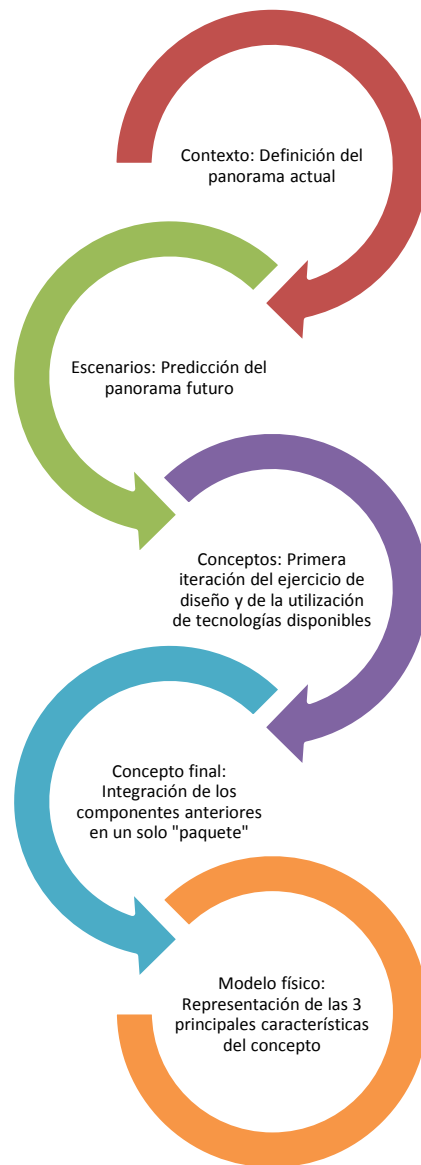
Contexto: Definición del panorama actual

Escenarios: Predicción del panorama futuro

Conceptos: Primera iteración del ejercicio de diseño y de la utilización de tecnologías disponibles

Concepto final: Integración de los componentes anteriores en un solo "paquete"

Modelo físico: Representación de las 3 principales características del concepto